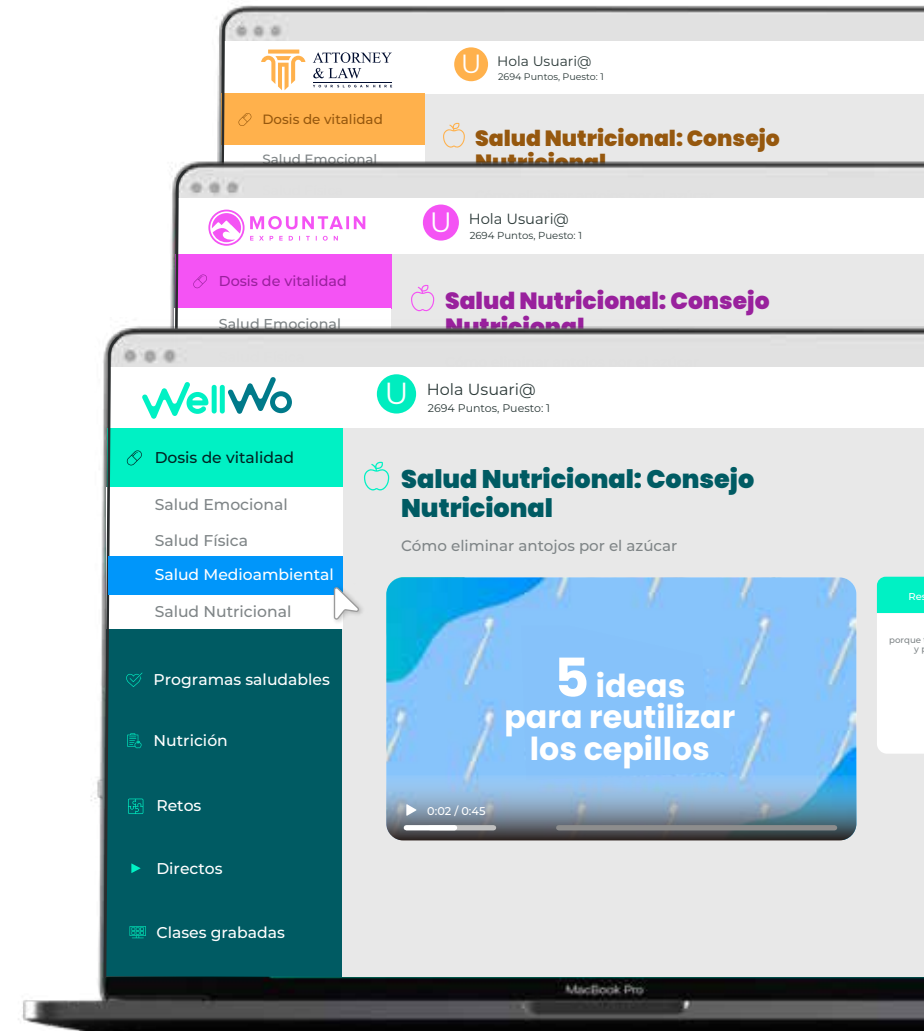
ATTORNEY & LAW
YOUR SLOGAN HERE

U Hola Usuari@
2694 Puntos, Puesto: 1

Dosis de vitalidad

Salud Emocional

Salud Nutricional: Consejo Nutricional

MOUNTAIN
EXPEDITION

U Hola Usuari@
2694 Puntos, Puesto: 1

Dosis de vitalidad

Salud Emocional

Salud Nutricional: Consejo Nutricional

WellWo

U Hola Usuari@
2694 Puntos, Puesto: 1

Dosis de vitalidad

Salud Emocional

Salud Física

Salud Medioambiental

Salud Nutricional

Programas saludables

Nutrición

Retos

Directos

Clases grabadas

Salud Nutricional: Consejo Nutricional

Cómo eliminar antojos por el azúcar

5 ideas para reutilizar los cepillos

0:02 / 0:45

Res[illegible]

porque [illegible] y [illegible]

MacBook Pro